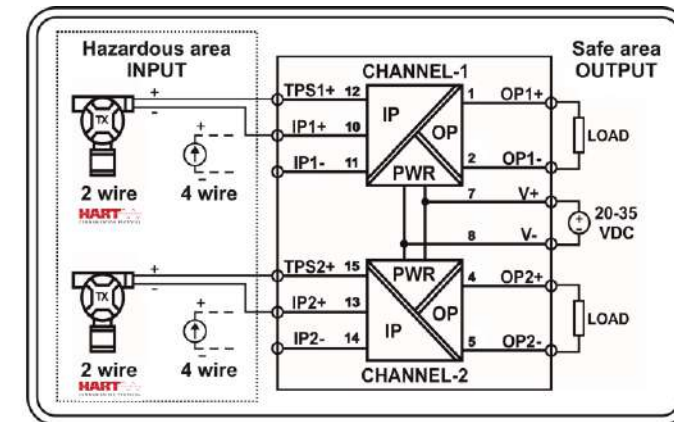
Hazardous area
INPUT

Safe area
OUTPUT

CHANNEL-1

TX
+
-
+
-
2 wire
4 wire
HART
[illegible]

TPS1+ 12
IP1+ 10
IP1- 11

IP
OP
PWR

1 OP1+
2 OP1-
LOAD

7 V+
8 V-
+
-
20-35
VDC

TX
+
-
+
-
2 wire
4 wire
HART
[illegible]

TPS2+ 15
IP2+ 13
IP2- 14

PWR
OP
IP

4 OP2+
5 OP2-
LOAD

CHANNEL-2